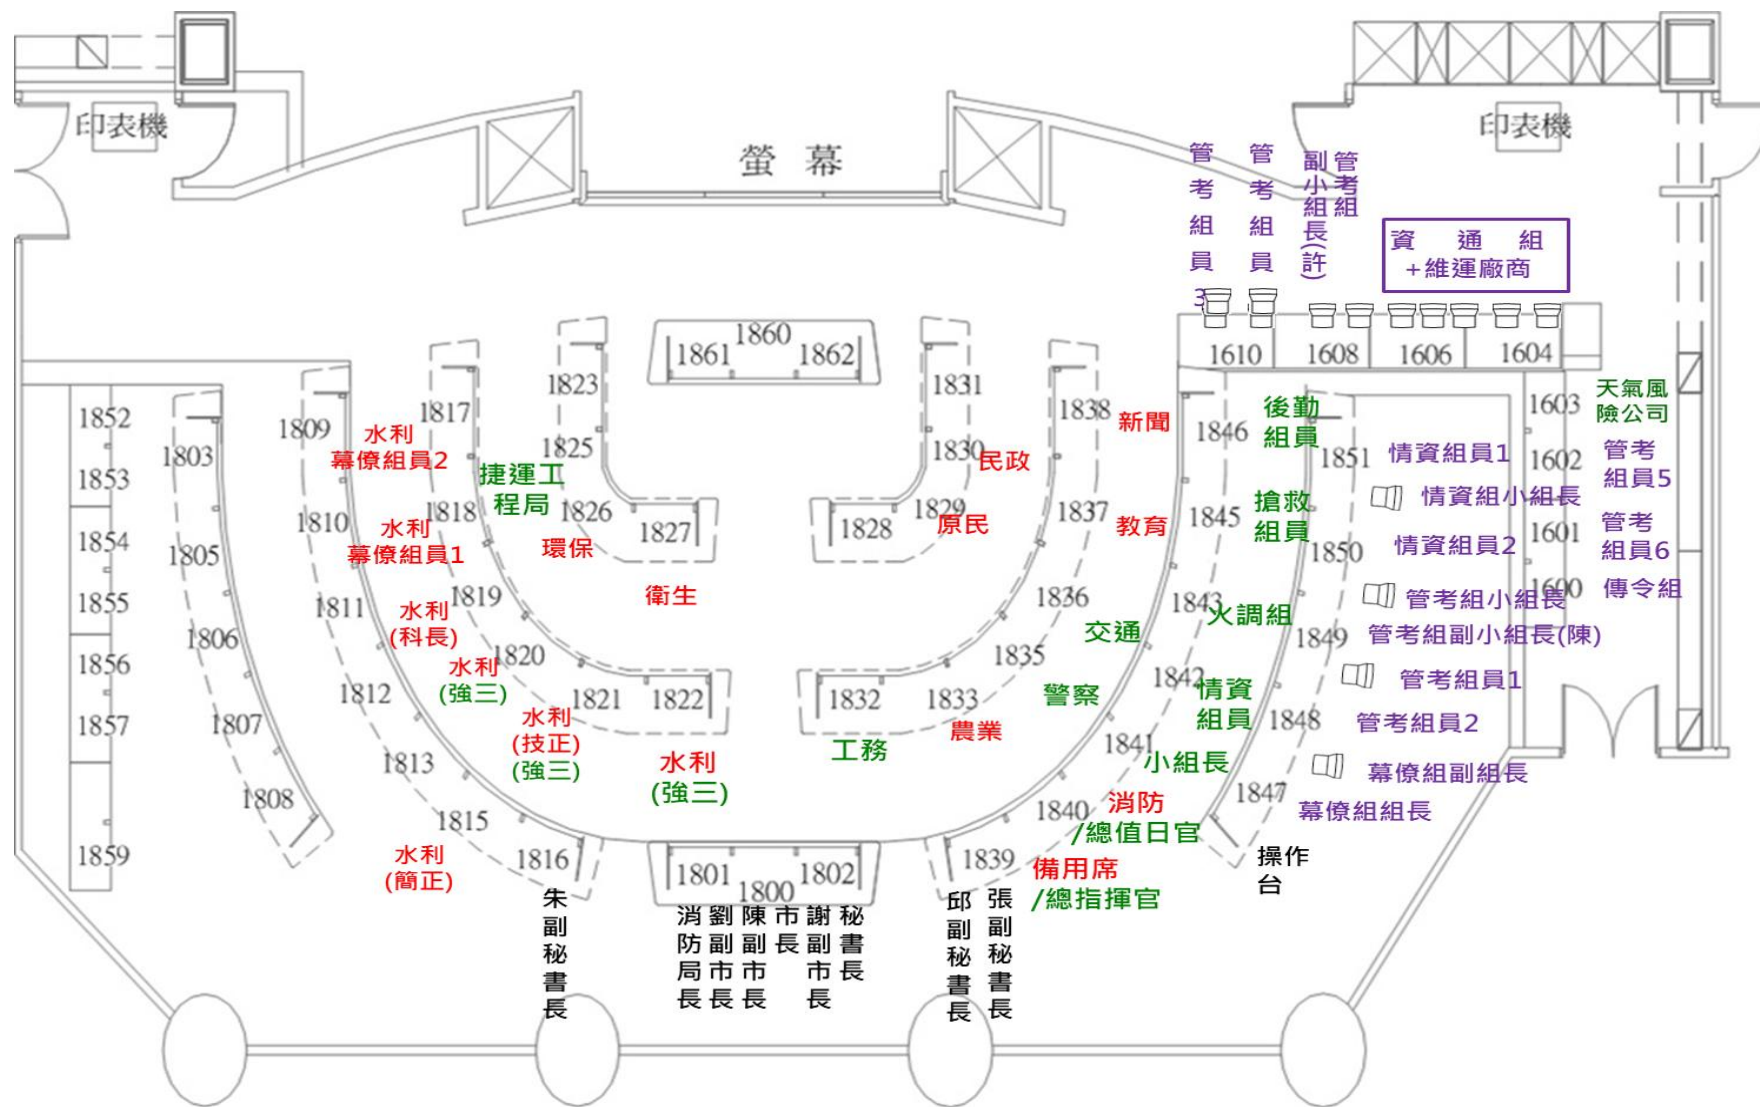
印表機

螢幕

印表機

管考組員3
管考組員
副小組長(許)
管考組

資 通 組
+維運廠商

1861 1860 1862

1610 1608 1606 1604

1852
1853
1854
1855
1856
1857
1859

1803
1805
1806
1807
1808

1809
1810
1811
1812
1813
1815
1816

1817
1818
1819
1820
1821
1822

1823
1825
1826
1827

1831
1830
1829
1828

1838
1837
1836
1835
1833
1832

1846
1845
1843
1842
1841
1840
1839

1851
1850
1849
1848
1847

1603
1602
1601
1600

水利
幕僚組員2

水利
幕僚組員1

水利
(科長)

水利
(強三)

水利
(技正)
(強三)

水利
(強三)

水利
(簡正)

捷運工程局

環保

衛生

民政

原民

新聞

教育

交通

警察

農業

工務

後勤組員

搶救組員

火調組

情資組員

小組長

消防
/總值日官

備用席
/總指揮官

操作台

天氣風險公司

管考組員5

管考組員6

傳令組

情資組員1
情資組小組長
情資組員2
管考組小組長
管考組副小組長(陳)
管考組員1
管考組員2
幕僚組副組長
幕僚組組長

1801 1800 1802

朱副秘書長

消防局長
劉副市長
陳副市長
市長
謝副市長
秘書長

邱副秘書長
張副秘書長